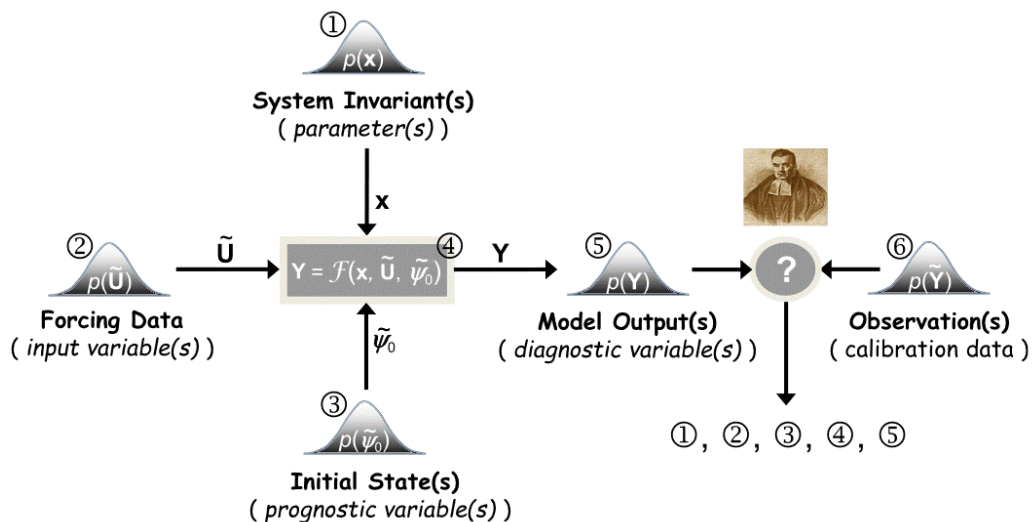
①
$p(\mathbf{x})$
System Invariant(s)
( parameter(s) )

x

②
$p(\tilde{\mathbf{U}})$
$\tilde{\mathbf{U}}$
Forcing Data
( input variable(s) )

$\mathbf{Y} = \mathcal{F}(\mathbf{x}, \tilde{\mathbf{U}}, \tilde{\psi}_0)$
④

Y

⑤
$p(\mathbf{Y})$
Model Output(s)
( diagnostic variable(s) )

?

⑥
$p(\tilde{\mathbf{Y}})$
Observation(s)
( calibration data )

$\tilde{\psi}_0$

③
$p(\tilde{\psi}_0)$
Initial State(s)
( prognostic variable(s) )

①, ②, ③, ④, ⑤